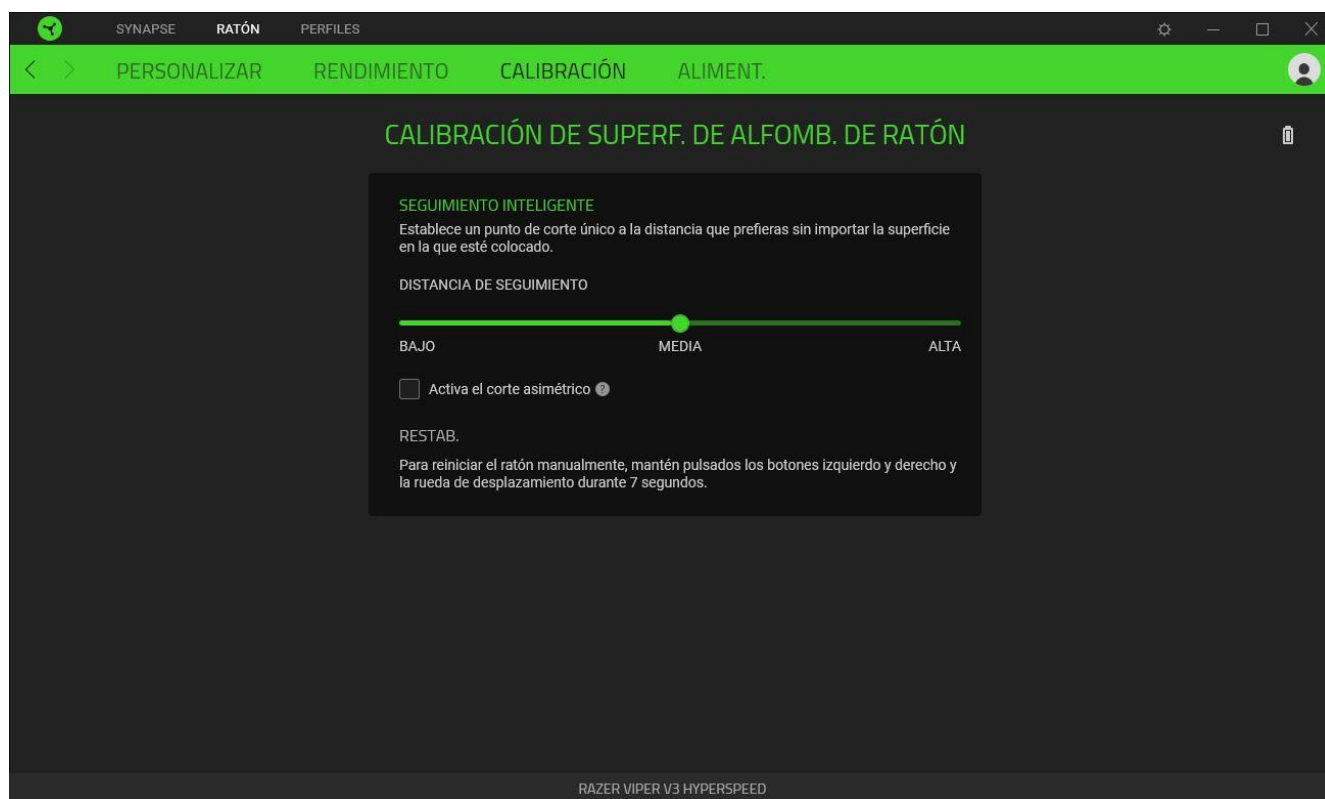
SYNAPSE RATÓN PERFILES

PERSONALIZAR RENDIMIENTO CALIBRACIÓN ALIMENT.

CALIBRACIÓN DE SUPERF. DE ALFOMB. DE RATÓN

SEGUIMIENTO INTELIGENTE
Establece un punto de corte único a la distancia que prefieras sin importar la superficie en la que esté colocado.

DISTANCIA DE SEGUIMIENTO

BAJO MEDIA ALTA

Activa el corte asimétrico

RESTAB.

Para reiniciar el ratón manualmente, mantén pulsados los botones izquierdo y derecho y la rueda de desplazamiento durante 7 segundos.

RAZER VIPER V3 HYPERSPEED